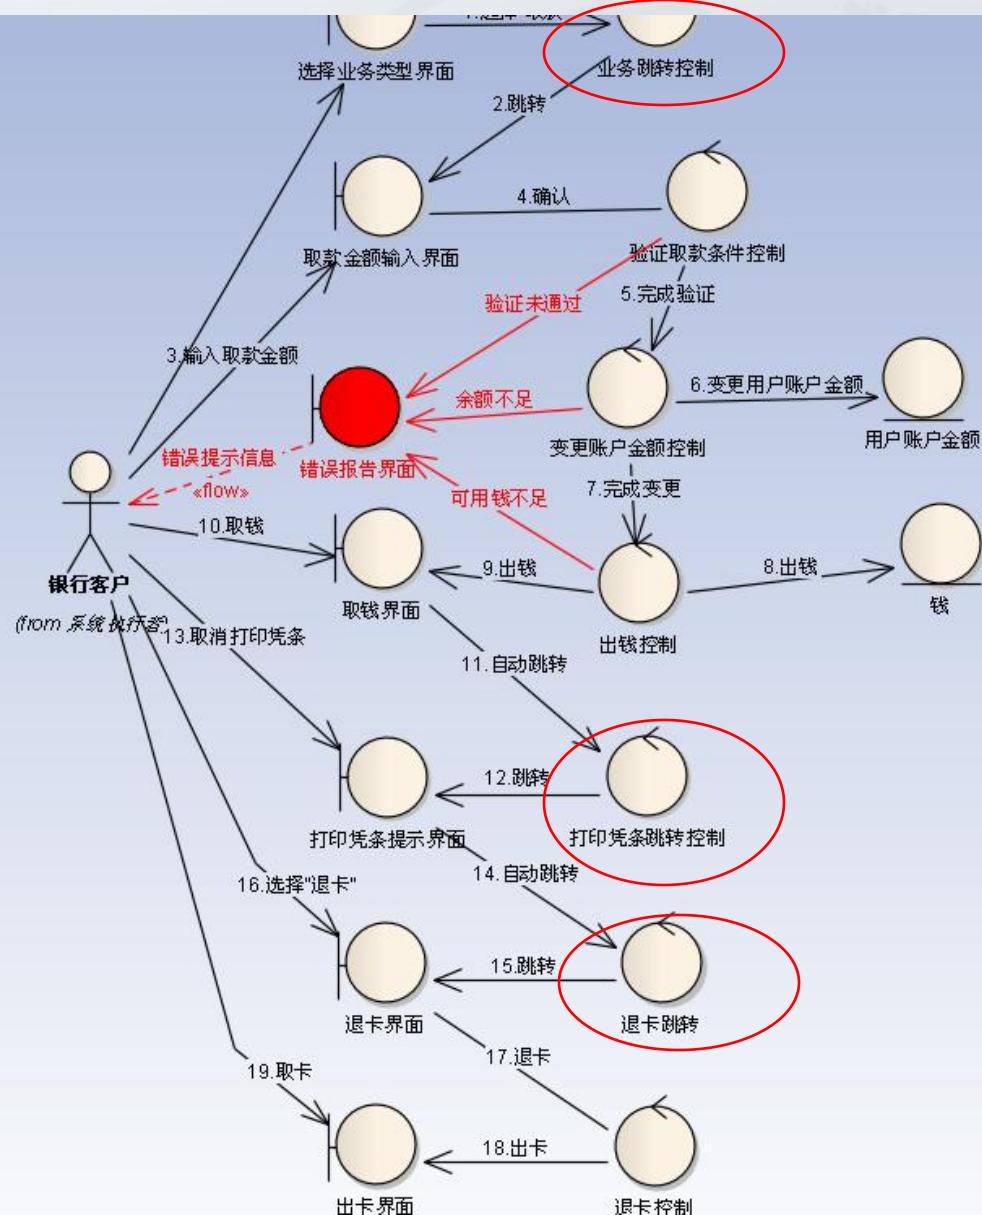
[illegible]
选择业务类型界面
业务跳转控制
2.跳转
4.确认
取款金额输入界面
验证取款条件控制
验证未通过
5.完成验证
3.输入取款金额
余额不足
6.变更用户账户金额
用户账户金额
变更账户金额控制
错误提示信息
错误报告界面
«flow»
可用钱不足
7.完成变更
10.取钱
9.出钱
8.出钱
银行客户
(from 系统执行者)
取钱界面
出钱控制
钱
13.取消打印凭条
11.自动跳转
12.跳转
打印凭条提示界面
打印凭条跳转控制
14.自动跳转
16.选择"退卡"
15.跳转
退卡界面
退卡跳转
17.退卡
19.取卡
18.出卡
出卡界面
退卡控制